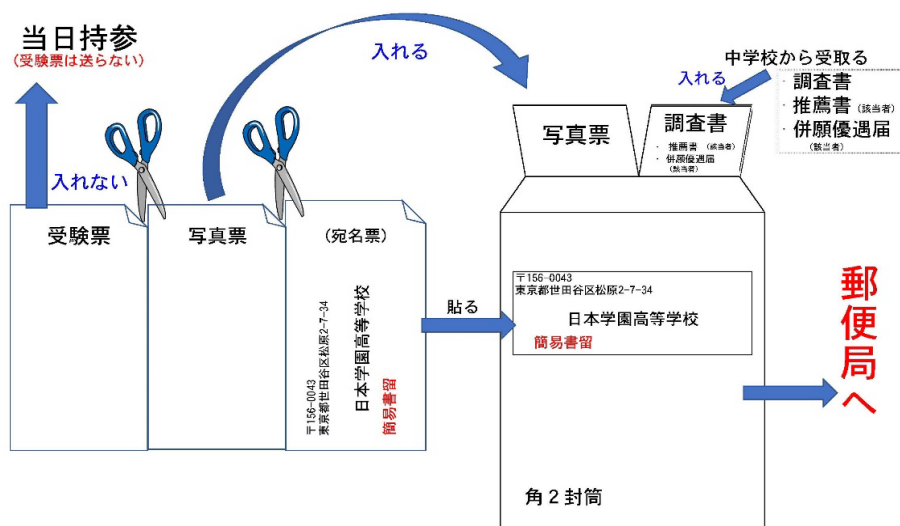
当日持参
(受験票は送らない)

入れない

受験票

写真票

入れる

(宛名票)

〒156-0043
東京都世田谷区松原2-7-34
日本学園高等学校
簡易書留

貼る

中学校から受取る
・調査書
・推薦書 (該当者)
・併願優遇届 (該当者)

入れる

写真票

調査書
・推薦書 (該当者)
・併願優遇届 (該当者)

〒156-0043
東京都世田谷区松原2-7-34
日本学園高等学校
簡易書留

角2封筒

郵便局へ